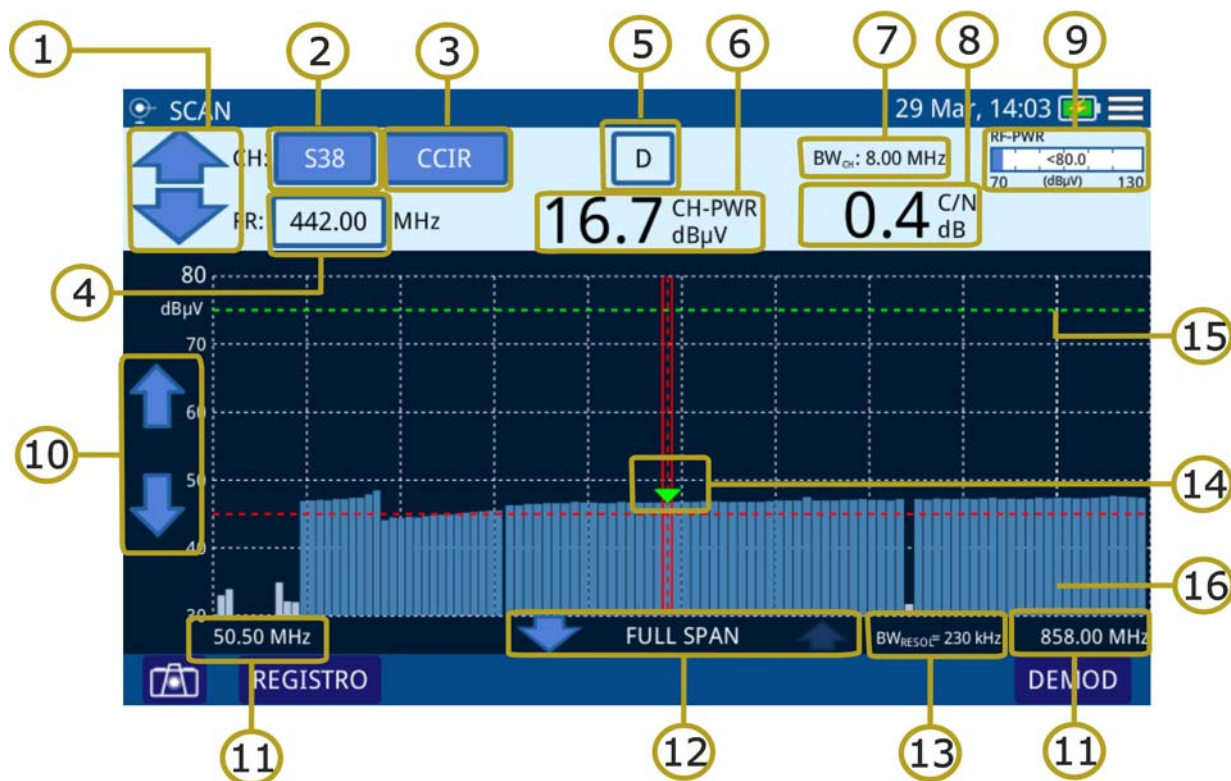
1 2 3 5 6 7 8 9

SCAN 29 Mar, 14:03

CH: S38 CCIR D $BW_{CH}$: 8.00 MHz RF-PWR <80.0 70 (dBμV) 130

FR: 442.00 MHz 16.7 CH-PWR dBμV 0.4 C/N dB

4

80 dBμV 70 60 50 40 30

15

10

14

16

50.50 MHz FULL SPAN $BW_{RESOL}$= 230 kHz 858.00 MHz

REGISTRO DEMOD

11 12 13 11